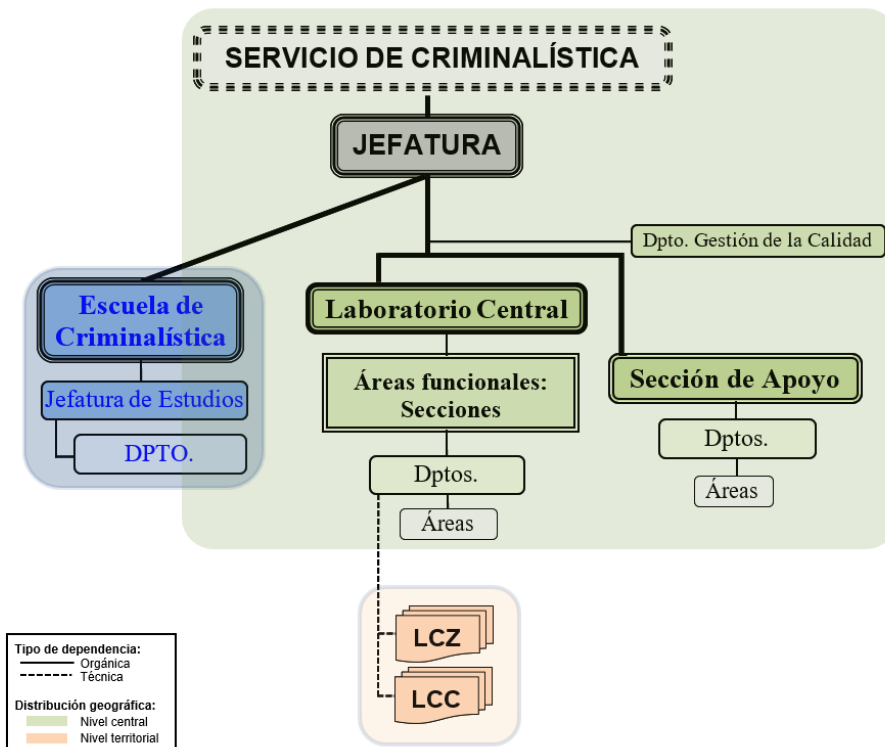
SERVICIO DE CRIMINALÍSTICA

JEFATURA

Dpto. Gestión de la Calidad

Escuela de Criminalística

Jefatura de Estudios

DPTO.

Laboratorio Central

Áreas funcionales: Secciones

Dptos.

Áreas

Sección de Apoyo

Dptos.

Áreas

LCZ

LCC

Tipo de dependencia:
Orgánica
Técnica

Distribución geográfica:
Nivel central
Nivel territorial